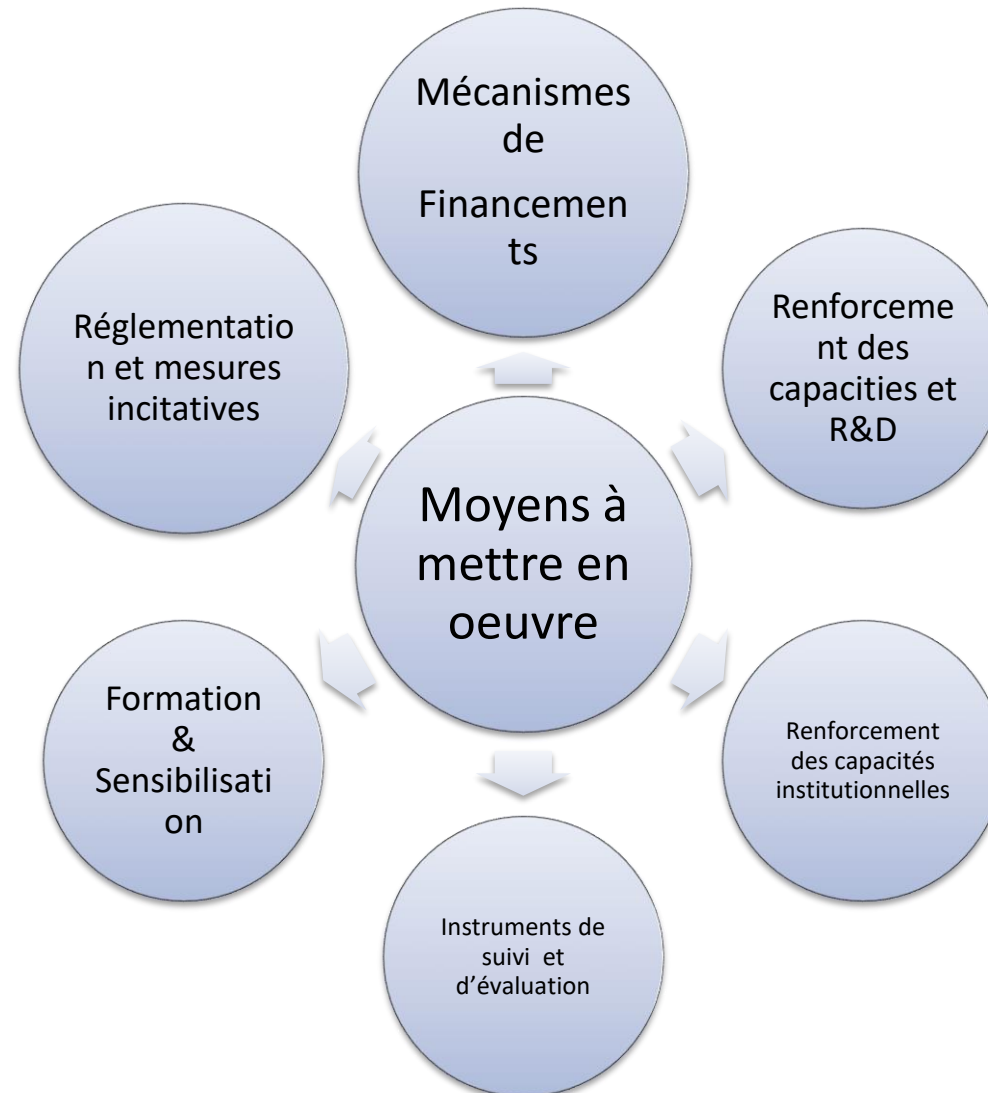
Mécanismes de Financements

Réglementation et mesures incitatives

Renforcement des capacities et R&D

Moyens à mettre en oeuvre

Formation & Sensibilisation

Renforcement des capacités institutionnelles

Instruments de suivi et d'évaluation